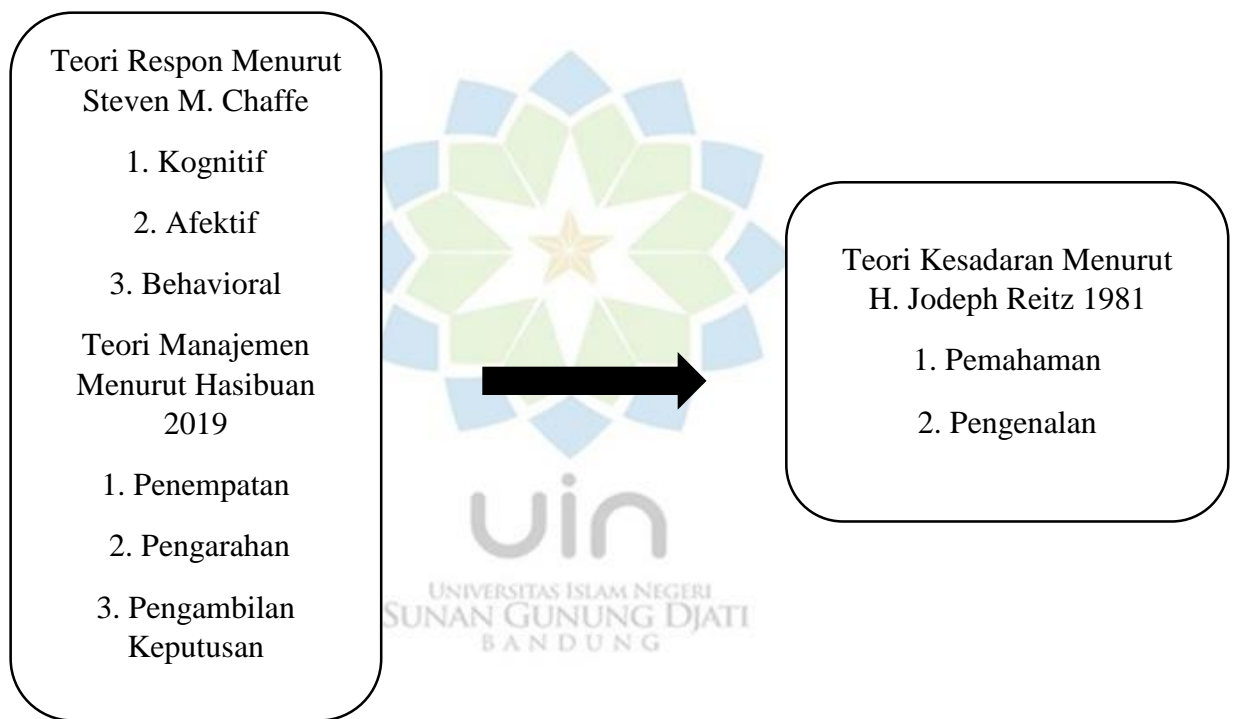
Teori Respon Menurut Steven M. Chaffe

1. Kognitif

2. Afektif

3. Behavioral

Teori Manajemen Menurut Hasibuan 2019

1. Penempatan

2. Pengarahan

3. Pengambilan Keputusan

Teori Kesadaran Menurut H. Jodeph Reitz 1981

1. Pemahaman

2. Pengenalan

uin
UNIVERSITAS ISLAM NEGERI
SUNAN GUNUNG DJATI
BANDUNG